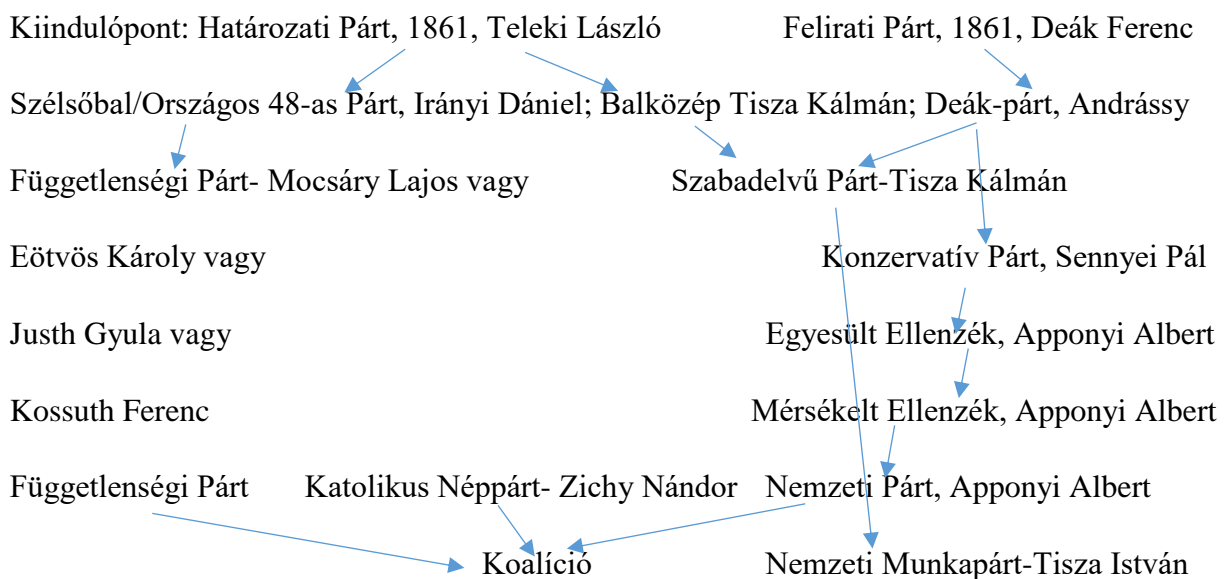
Kiindulópont: Határozati Párt, 1861, Teleki László

Felirati Párt, 1861, Deák Ferenc

Szélsőbal/Országos 48-as Párt, Irányi Dániel; Balközép Tisza Kálmán; Deák-párt, Andrássy

Függetlenségi Párt- Mocsáry Lajos vagy

Szabadelvű Párt-Tisza Kálmán

Eötvös Károly vagy

Konzervatív Párt, Sennyei Pál

Justh Gyula vagy

Egyesült Ellenzék, Apponyi Albert

Kossuth Ferenc

Mérsékelt Ellenzék, Apponyi Albert

Függetlenségi Párt

Katolikus Néppárt- Zichy Nándor

Nemzeti Párt, Apponyi Albert

Koalíció

Nemzeti Munkapárt-Tisza István